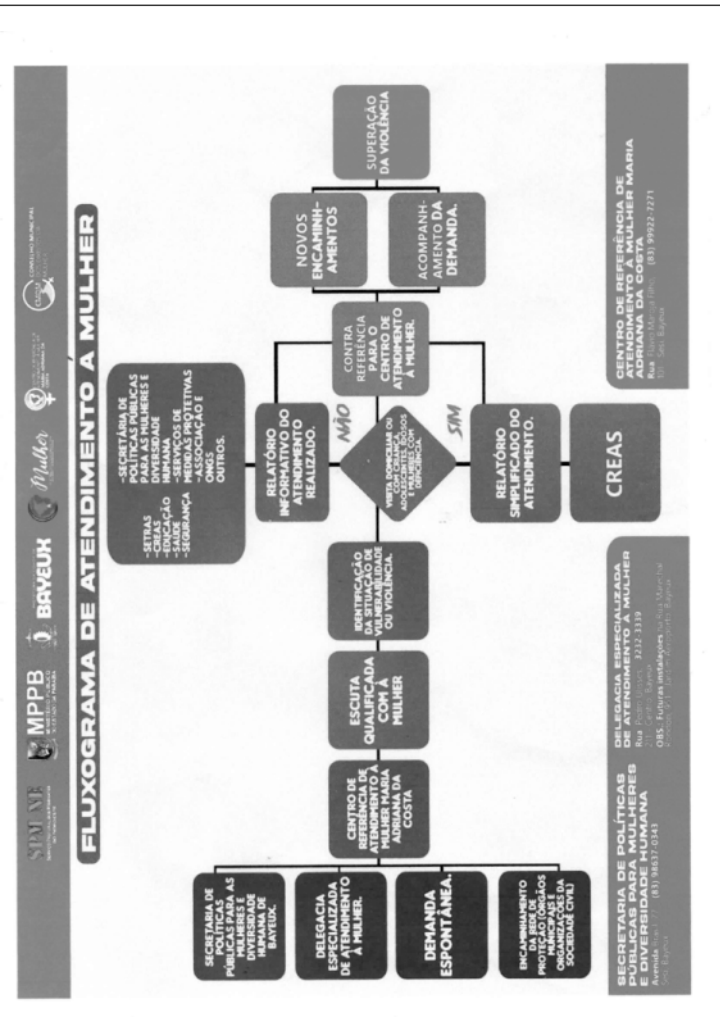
MPPB

BAYEUX

Mulher

FLUXOGRAMA DE ATENDIMENTO À MULHER

SECRETARIA DE POLÍTICAS PÚBLICAS PARA AS MULHERES E DIVERSIDADE HUMANA DE BAYEUX.

DELEGACIA ESPECIALIZADA DE ATENDIMENTO À MULHER.

DEMANDA ESPONTÂNEA.

ENCAMINHAMENTO DA REDE DE PROTEÇÃO (ÓRGÃOS MUNICIPAIS E ORGANIZAÇÕES DA SOCIEDADE CIVIL)

CENTRO DE REFERÊNCIA DE ATENDIMENTO À MULHER MARIA ADRIANA DA COSTA

ESCUTA QUALIFICADA COM A MULHER

IDENTIFICAÇÃO DA SITUAÇÃO DE VULNERABILIDADE OU VIOLÊNCIA.

VISITA DOMICILIAR OU COM CRIANÇAS, ADOLESCENTES, IDOSOS E MULHERES COM DEFICIÊNCIA.

NÃO

SIM

RELATÓRIO INFORMATIVO DO ATENDIMENTO REALIZADO.

-SETRAS
-CREAS
-EDUCAÇÃO
-SAÚDE
-SEGURANÇA

-SECRETARIA DE POLÍTICAS PÚBLICAS PARA AS MULHERES E DIVERSIDADE HUMANA
-SERVIÇOS DE MEDIDAS PROTETIVAS
-ASSOCIAÇÃO E OUTROS.

RELATÓRIO SIMPLIFICADO DO ATENDIMENTO.

CREAS

CONTRA REFERÊNCIA PARA O CENTRO DE ATENDIMENTO À MULHER.

NOVOS ENCAMINHAMENTOS

ACOMPANHAMENTO DA DEMANDA.

SUPERAÇÃO DA VIOLÊNCIA

SECRETARIA DE POLÍTICAS PÚBLICAS PARA MULHERES E DIVERSIDADE HUMANA
Avenida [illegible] (83) 98637-0343
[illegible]

DELEGACIA ESPECIALIZADA DE ATENDIMENTO À MULHER
Rua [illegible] 3232-3339
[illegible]
OBS.: Futuras instalações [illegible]

CENTRO DE REFERÊNCIA DE ATENDIMENTO À MULHER MARIA ADRIANA DA COSTA
Rua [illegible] (83) 99922-7271
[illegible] Bayeux